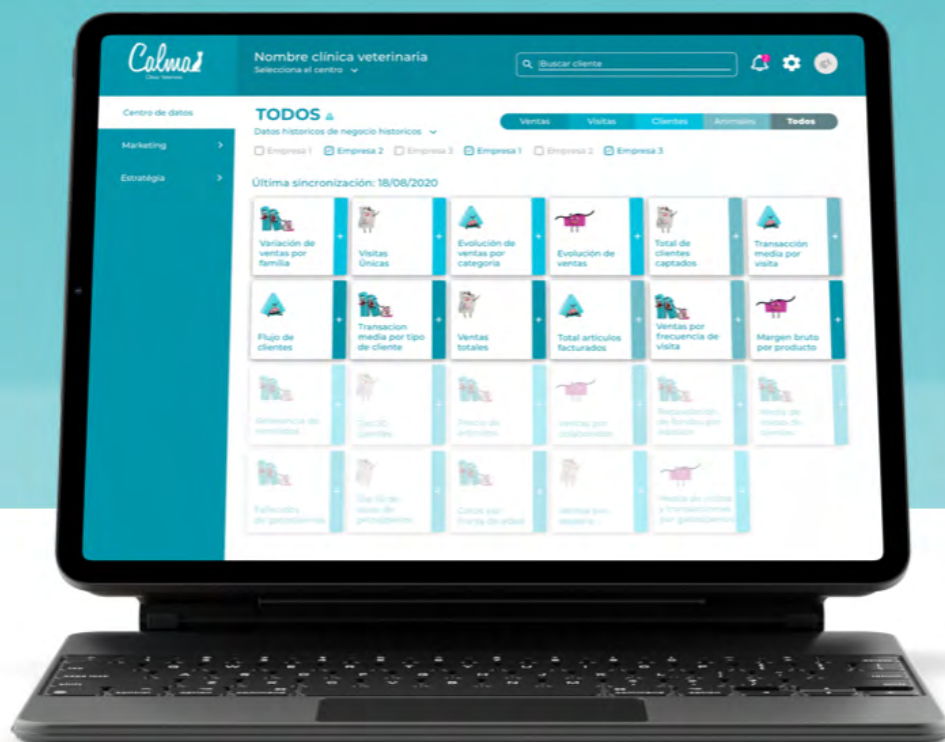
Calma
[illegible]

Nombre clínica veterinaria
Selecciona el centro

Buscar cliente

Centro de datos
Marketing
Estratégia

TODOS
Datos historicos de negocio historicos

Ventas
Visitas
Clientes
Animales
Todos

Empresa 1
Empresa 2
Empresa 3
Empresa 1
Empresa 2
Empresa 3

Última sincronización: 18/08/2020

Variación de ventas por familia
+
Visitas Únicas
+
Evolución de ventas por categoría
+
Evolución de ventas
+
Total de clientes captados
+
Transacción media por visita
+

Flujo de clientes
+
Transacion media por tipo de cliente
+
Ventas totales
+
Total artículos facturados
+
Ventas por frecuencia de visita
+
Margen bruto por producto
+

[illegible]
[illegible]
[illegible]
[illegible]
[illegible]
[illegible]
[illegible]
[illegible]
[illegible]
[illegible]
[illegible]